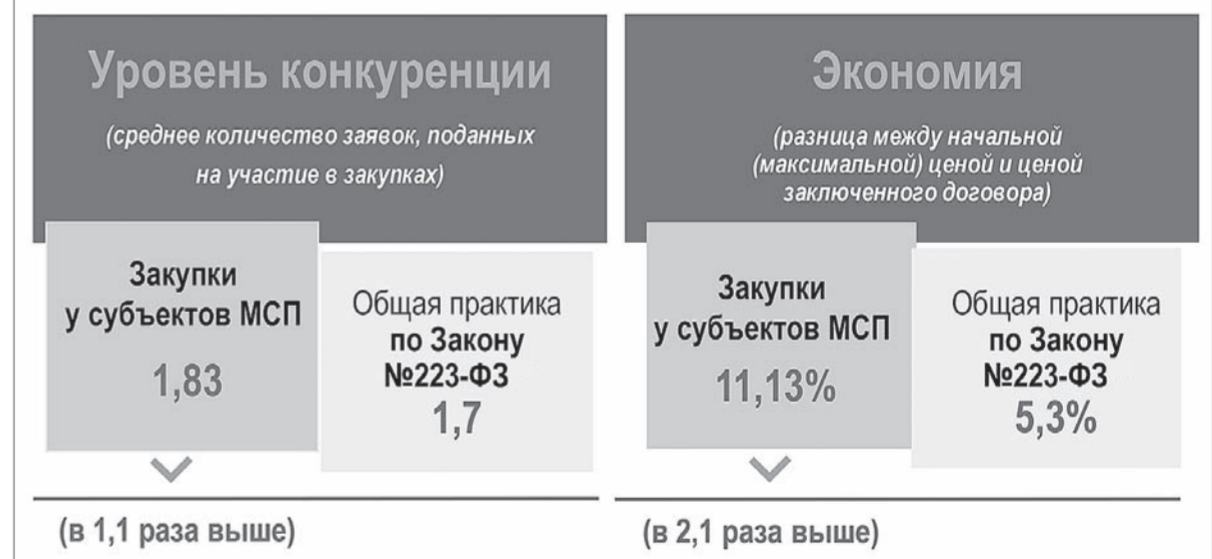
Уровень конкуренции

(среднее количество заявок, поданных на участие в закупках)

Закупки у субъектов МСП

1,83

Общая практика по Закону №223-ФЗ

1,7

(в 1,1 раза выше)

Экономия

(разница между начальной (максимальной) ценой и ценой заключенного договора)

Закупки у субъектов МСП

11,13%

Общая практика по Закону №223-ФЗ

5,3%

(в 2,1 раза выше)